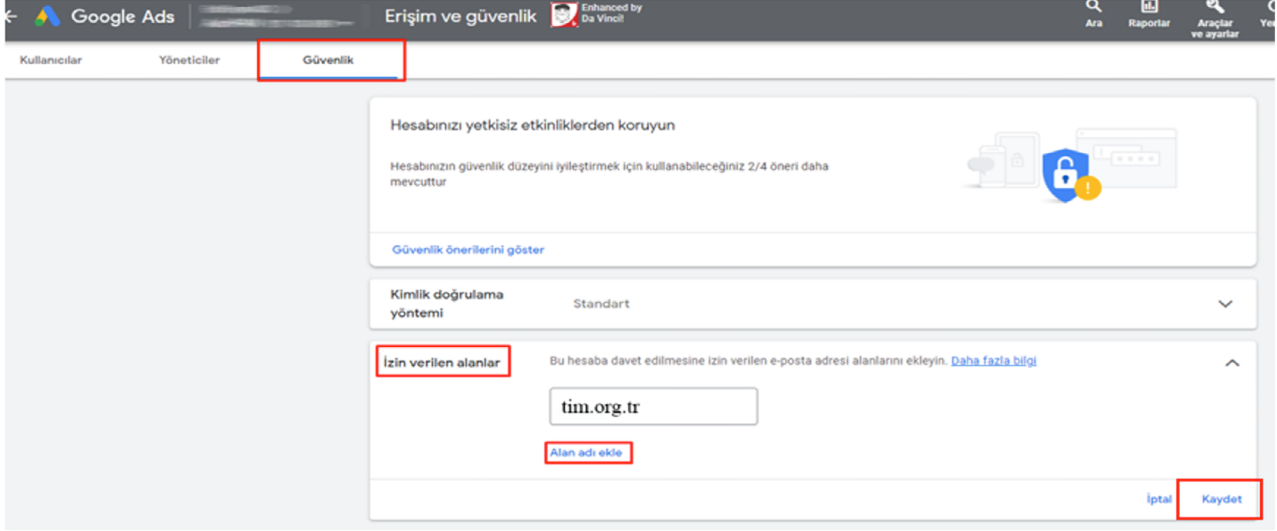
Google Ads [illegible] Erişim ve güvenlik Enhanced by Da Vinci! Ara Raporlar Araçlar ve ayarlar Ye

Kullanıcılar Yöneticiler Güvenlik

Hesabınızı yetkisiz etkinliklerden koruyun

Hesabınızın güvenlik düzeyini iyileştirmek için kullanabileceğiniz 2/4 öneri daha mevcuttur

Güvenlik önerilerini göster

Kimlik doğrulama yöntemi Standart

İzin verilen alanlar Bu hesaba davet edilmesine izin verilen e-posta adresi alanlarını ekleyin. Daha fazla bilgi

tim.org.tr

Alan adı ekle

İptal Kaydet